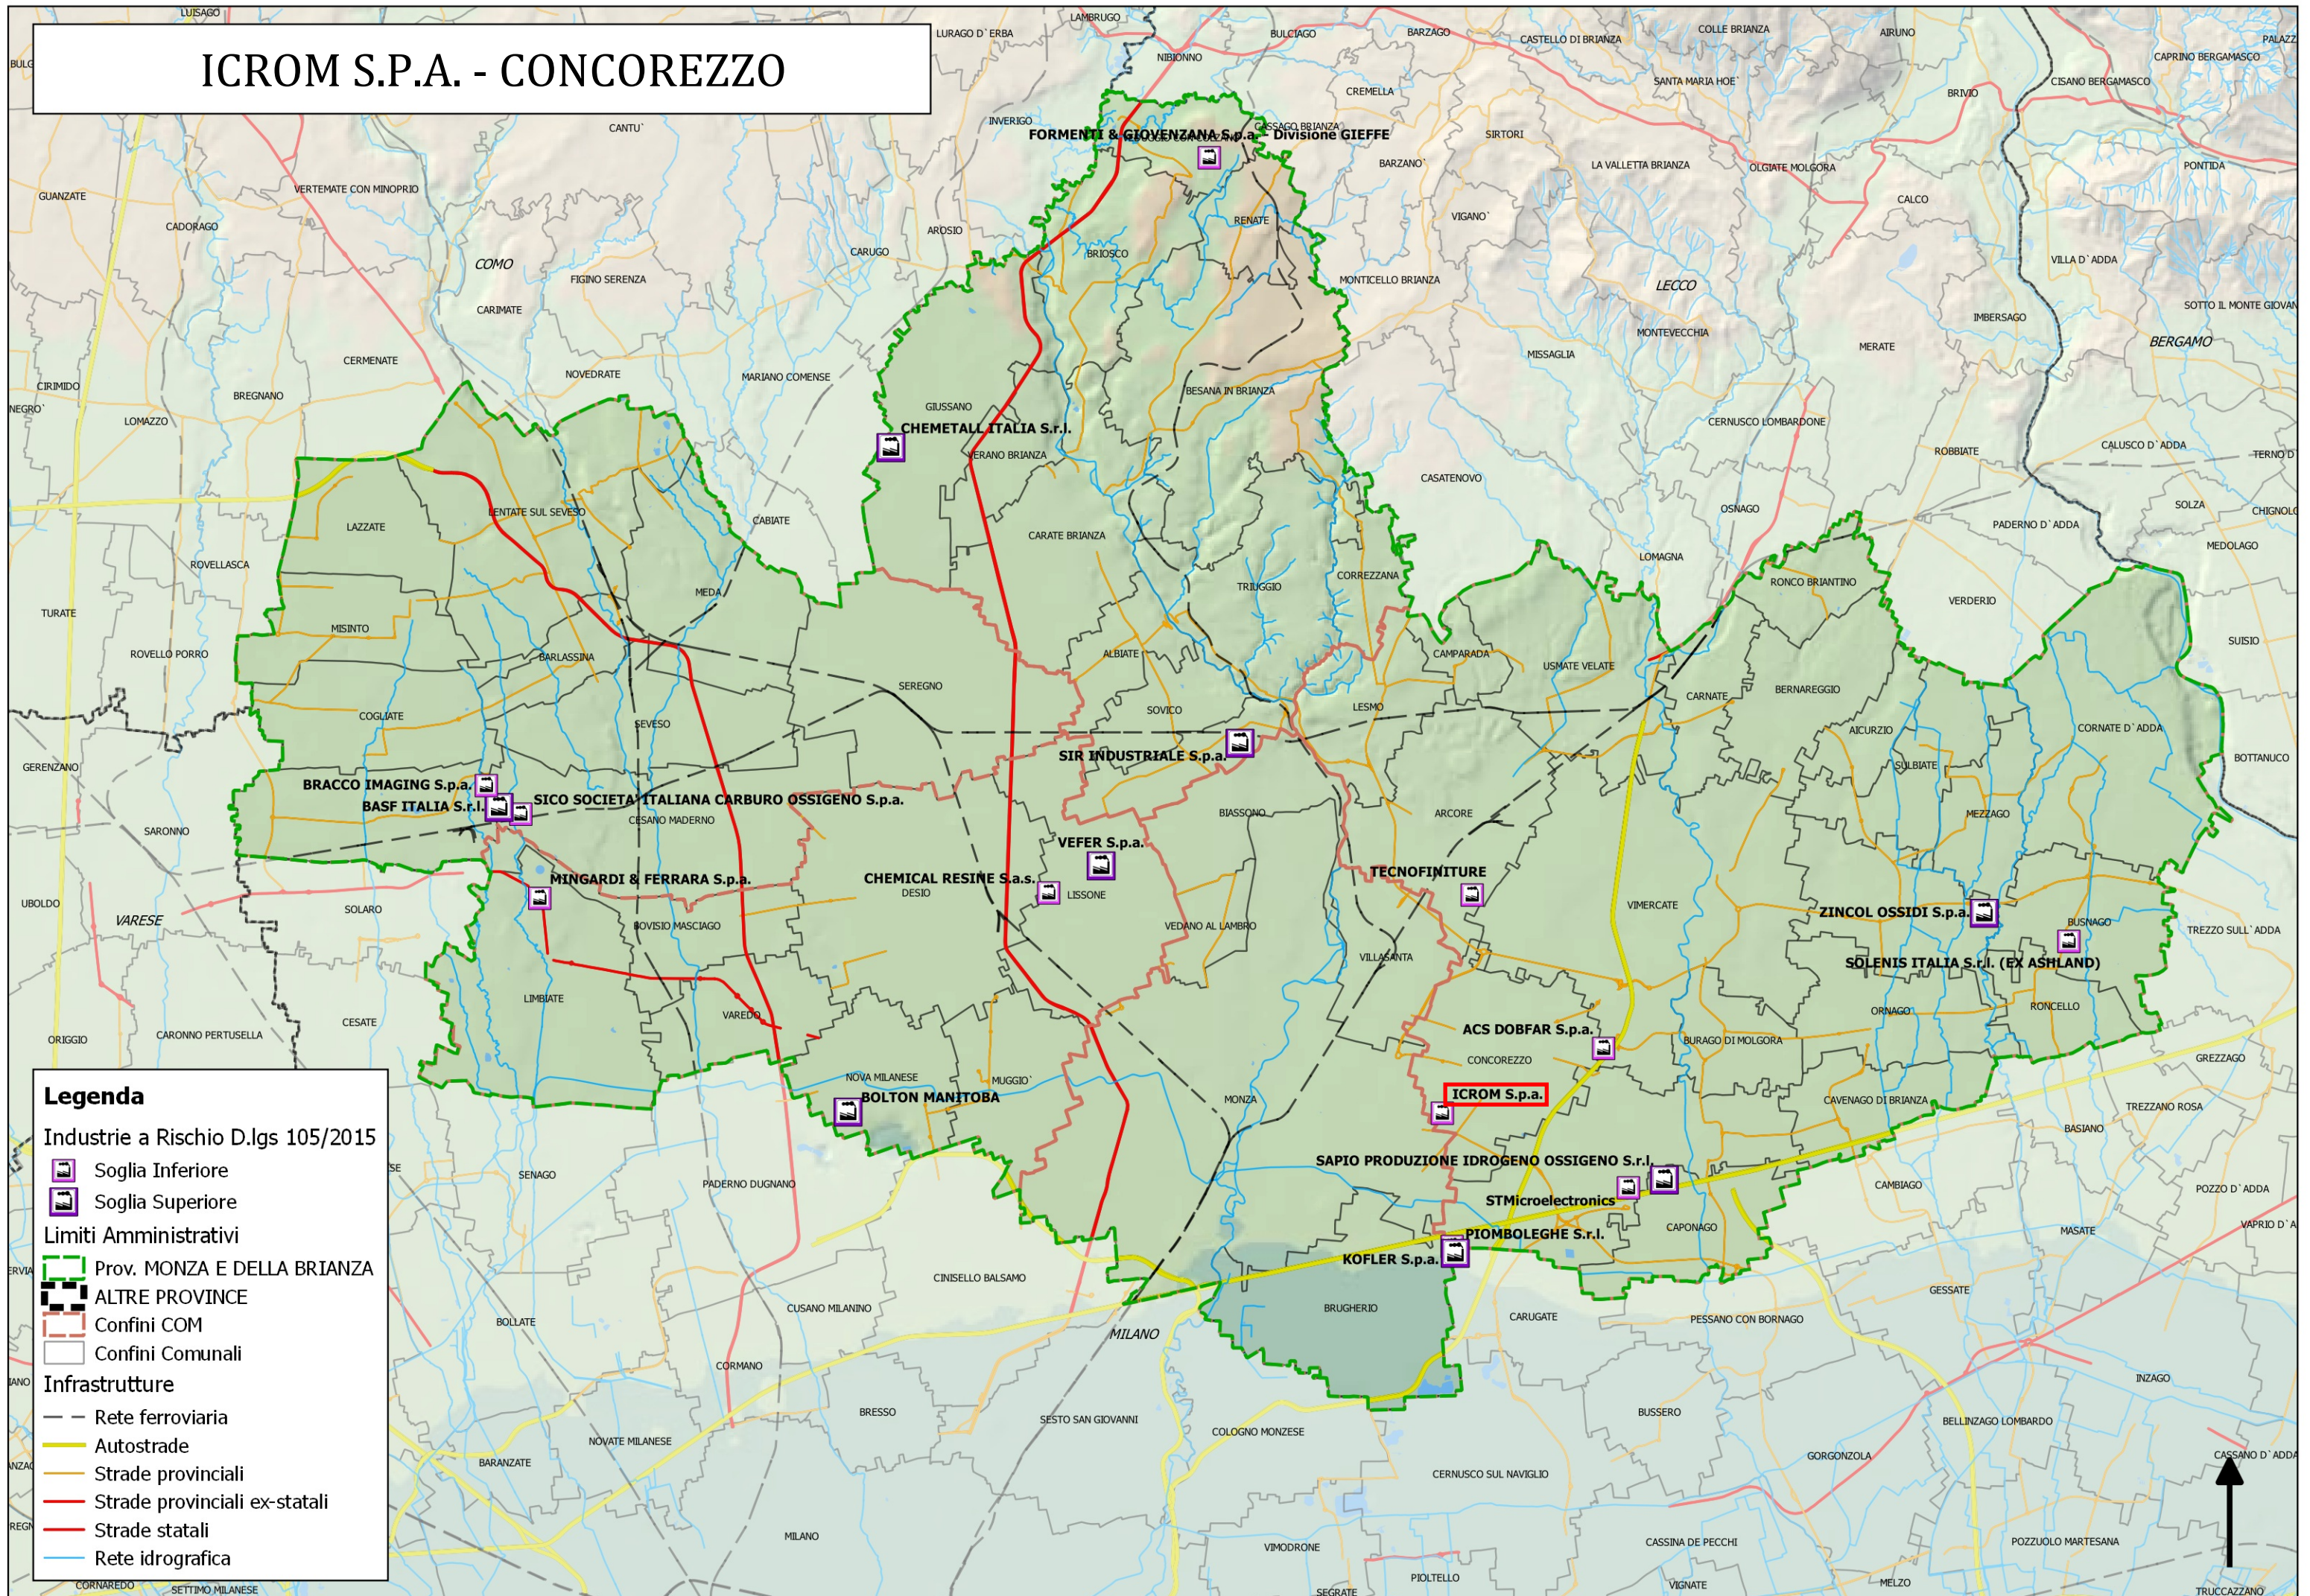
ICROM S.P.A. - CONCOREZZO

FORMENTI & GIOVENZANA S.p.a. - Divisione GIEFFE
CHEMETALL ITALIA S.r.l.
SIR INDUSTRIALE S.p.a.
BRACCO IMAGING S.p.a.
BASF ITALIA S.r.l.
SICO SOCIETA' ITALIANA CARBURO OSSIGENO S.p.a.
VEFER S.p.a.
MINGARDI & FERRARA S.p.a.
CHEMICAL RESINE S.a.s.
TECNOFINITURE
ZINCOL OSSIDI S.p.a.
SOLENIS ITALIA S.r.l. (EX ASHLAND)
ACS DOBFAR S.p.a.
ICROM S.p.a.
BOLTON MANITOBA
SAPIO PRODUZIONE IDROGENO OSSIGENO S.r.l.
STMicroelectronics
PIOMBOLEGHE S.r.l.
KOFLER S.p.a.

LUISAGO LAMBRUGO LURAGO D'ERBA BULCIAGO BARZAGO CASTELLO DI BRIANZA COLLE BRIANZA AIRUNO PALAZZ CAPRINO BERGAMASCO NIBIONNO CREMELLA SANTA MARIA HOE' BRIVIO CISANO BERGAMASCO INVERIGO CASSAGO BRIANZA CANTU' SIRTORI BARZANO' LA VALLETTA BRIANZA OLGIATE MOLGORA PONTIDA VERTEMATE CON MINOPRIO GUANZATE CADORAGO RENATE VIGANO' CALCO AROSIO BRIOSCO CARUGO COMO FIGINO SERENZA MONTICELLO BRIANZA LECCO VILLA D'ADDA CARIMATE IMBERSAGO SOTTO IL MONTE GIOVAN MONTEVECCHIA MERATE BERGAMO CERMENATE NOVEDRATE MARIANO COMENSE MISSAGLIA CIRIMIDO BREGNANO BESANA IN BRIANZA LOMAZZO GIUSSANO CERNUSCO LOMBARDONE ROBBIATE CALUSCO D'ADDA TERNO D' VERANO BRIANZA CASATENOVO LENTATE SUL SEVESO LAZZATE CABIATE CARATE BRIANZA OSNAGO SOLZA CHIGNOLO PADERNO D'ADDA MEDOLAGO ROVELLASCA LOMAGNA CORREZZANA RONCO BRIANTINO TRIUGGIO MEDA VERDERIO TURATE MISINTO SUISIO ALBIATE CAMPARADA USMATE VELATE BARLASSINA ROVELLO PORRO SEREGNO CARNATE BERNAREGGIO SOVICO LESMO COGLIATE SEVESO AICURZIO CORNATE D'ADDA GERENZANO SULBIATE BOTTANUCO CESANO MADERNO BIASSONO ARCORE SARONNO MEZZAGO LISSONE DESIO VIMERCATE UBOLDO SOLARO VARESE BOVISIO MASCIAGO VEDANO AL LAMBRO BUSNAGO TREZZO SULL'ADDA VILLASANTA LIMBIATE CESATE ORNAGO RONCELLO VAREDO ORIGGIO CARONNO PERTUSELLA BURAGO DI MOLGORA CONCOREZZO GREZZAGO NOVA MILANESE MUGGIO' MONZA CAVENAGO DI BRIANZA TREZZANO ROSA BASIANO SENAGO PADERNO DUGNANO CAMBIAGO POZZO D'ADDA CAPONAGO MASATE VAPRIO D'A CINISELLO BALSAMO BRUGHERIO GESSATE CUSANO MILANINO CARUGATE PESSANO CON BORNAGO BOLLATE MILANO CORMANO INZAGO BRESSO SESTO SAN GIOVANNI BUSSERO BELLINZAGO LOMBARDO COLOGNO MONZESE NOVATE MILANESE BARANZATE GORGONZOLA CERNUSCO SUL NAVIGLIO CASSANO D'ADDA MILANO VIMODRONE CASSINA DE PECCHI POZZUOLO MARTESANA CORNAREDO SETTIMO MILANESE SEGRATE PIOLTELLO VIGNATE MELZO TRUCCAZZANO

Legenda
Industrie a Rischio D.lgs 105/2015
Soglia Inferiore
Soglia Superiore
Limiti Amministrativi
Prov. MONZA E DELLA BRIANZA
ALTRE PROVINCE
Confini COM
Confini Comunali
Infrastrutture
Rete ferroviaria
Autostrade
Strade provinciali
Strade provinciali ex-statali
Strade statali
Rete idrografica